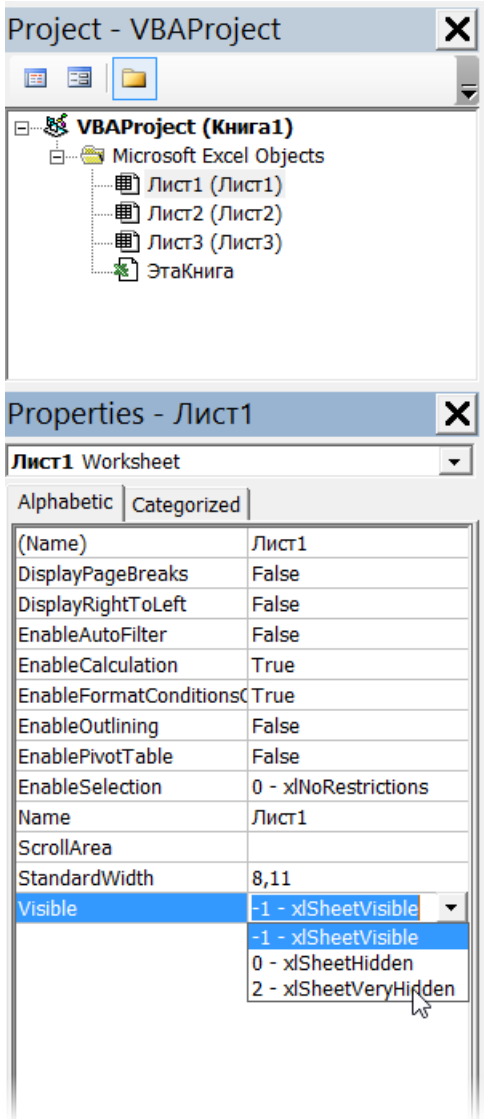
Project - VBAProject

VBAProject (Книга1)
Microsoft Excel Objects
Лист1 (Лист1)
Лист2 (Лист2)
Лист3 (Лист3)
ЭтаКнига

Properties - Лист1

Лист1 Worksheet

Alphabetic | Categorized

| | |
|---|---|
| (Name) | Лист1 |
| DisplayPageBreaks | False |
| DisplayRightToLeft | False |
| EnableAutoFilter | False |
| EnableCalculation | True |
| EnableFormatConditions( | True |
| EnableOutlining | False |
| EnablePivotTable | False |
| EnableSelection | 0 - xlNoRestrictions |
| Name | Лист1 |
| ScrollArea | |
| StandardWidth | 8,11 |
| Visible | -1 - xlSheetVisible |

-1 - xlSheetVisible
0 - xlSheetHidden
2 - xlSheetVeryHidden